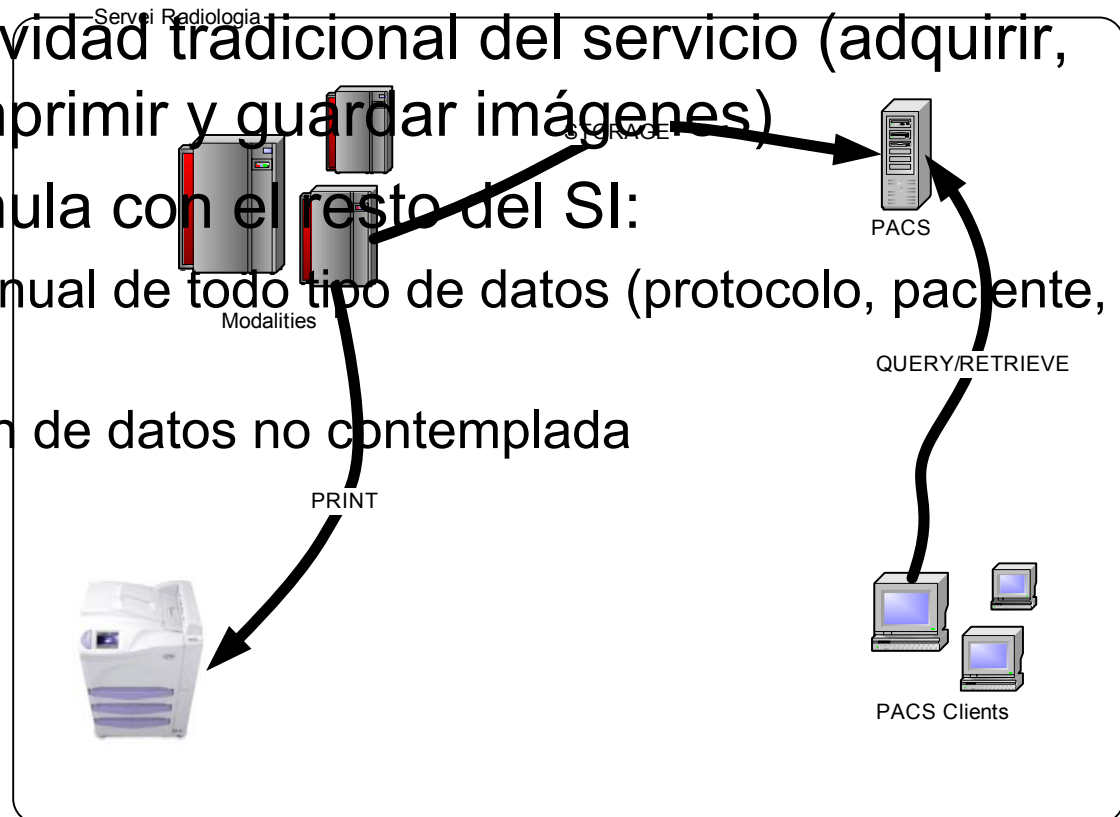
Servei Radiologia

vidad tradicional del servicio (adquirir, primir y guardar imágenes)

ula con el resto del SI:

nual de todo tipo de datos (protocolo, paciente,

de datos no contemplada

STORAGE

PACS

Modalities

QUERY/RETRIEVE

PRINT

PACS Clients